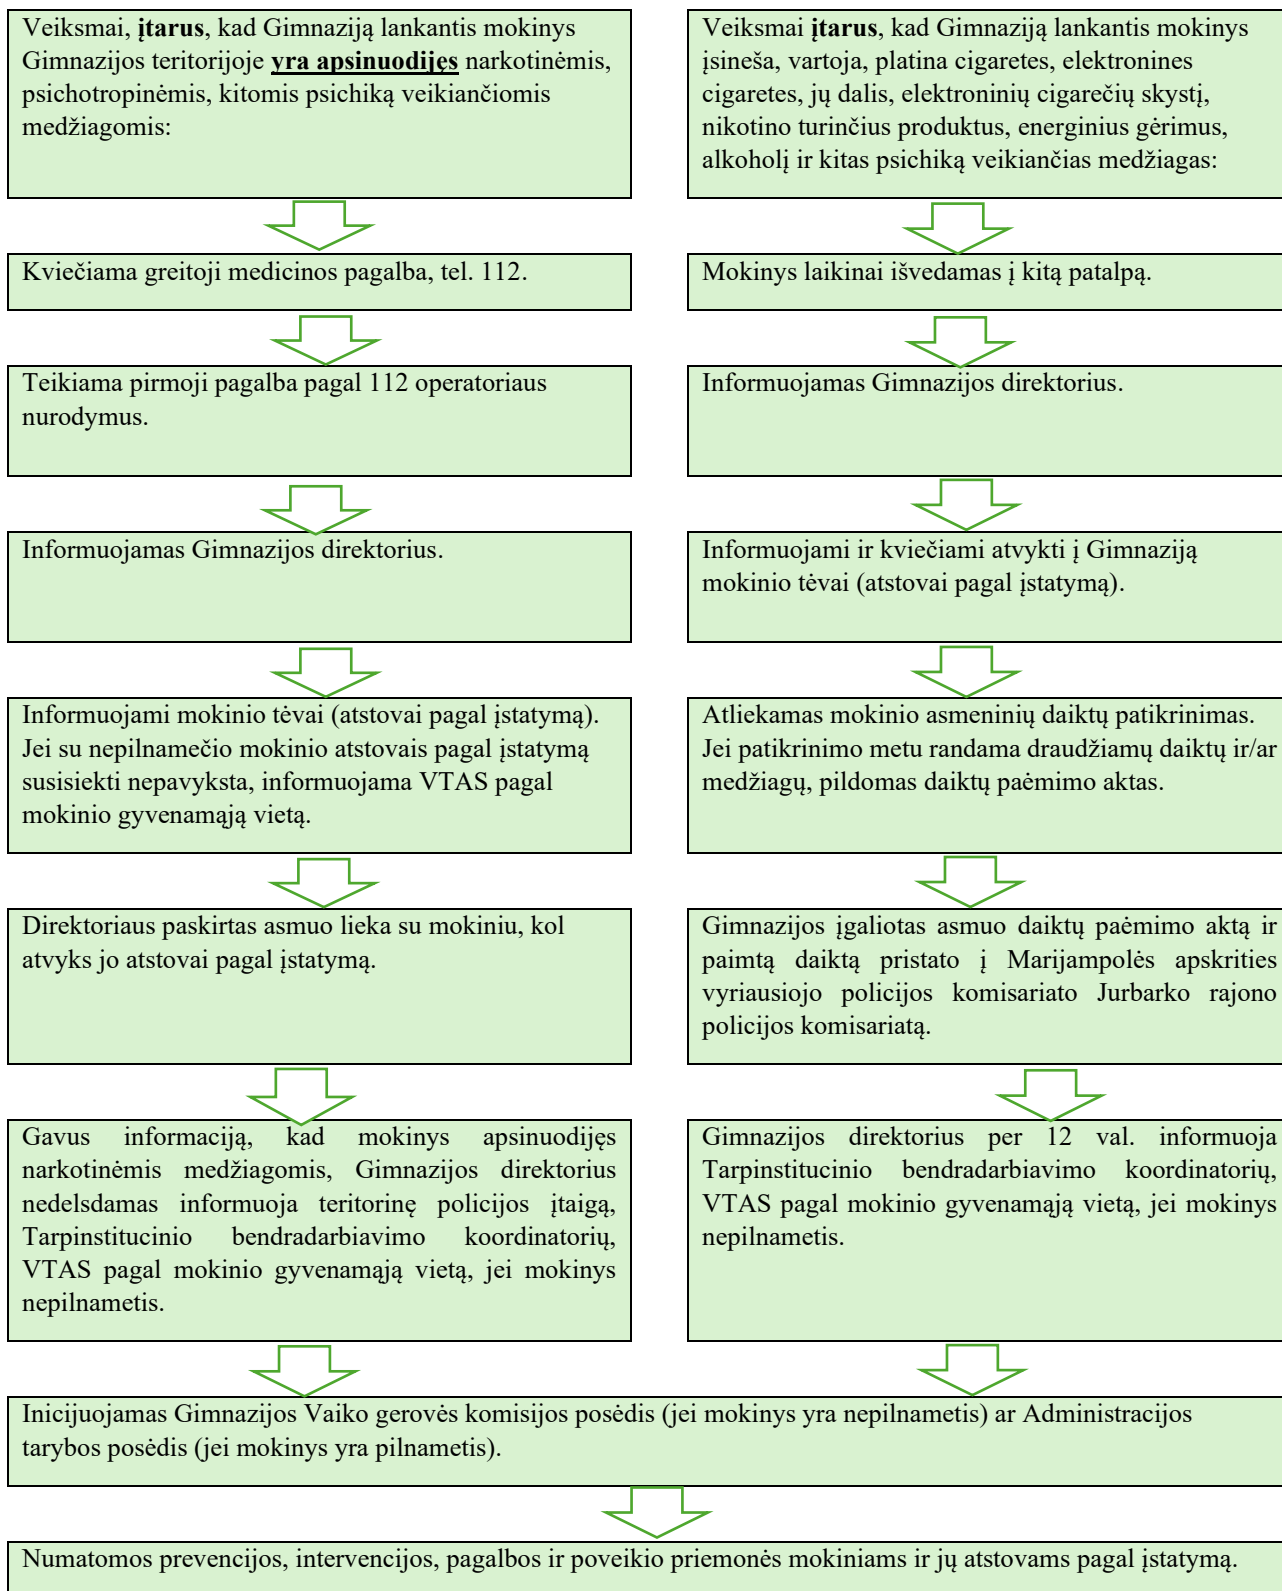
Veiksmai, **įtarus**, kad Gimnaziją lankantis mokinys Gimnazijos teritorijoje **yra apsinuodijęs** narkotinėmis, psichotropinėmis, kitomis psichiką veikiančiomis medžiagomis:

Kviečiama greitoji medicinos pagalba, tel. 112.

Teikiama pirmoji pagalba pagal 112 operatoriaus nurodymus.

Informuojamas Gimnazijos direktorius.

Informuojami mokinio tėvai (atstovai pagal įstatymą). Jei su nepilnamečio mokinio atstovais pagal įstatymą susisiekti nepavyksta, informuojama VTAS pagal mokinio gyvenamąją vietą.

Direktoriaus paskirtas asmuo lieka su mokiniu, kol atvyks jo atstovai pagal įstatymą.

Gavus informaciją, kad mokinys apsinuodijęs narkotinėmis medžiagomis, Gimnazijos direktorius nedelsdamas informuoja teritorinę policijos įtaigą, Tarpinstitucinio bendradarbiavimo koordinatorių, VTAS pagal mokinio gyvenamąją vietą, jei mokinys nepilnametis.

Veiksmai **įtarus**, kad Gimnaziją lankantis mokinys įsineša, vartoja, platina cigaretes, elektronines cigaretes, jų dalis, elektroninių cigarečių skystį, nikotino turinčius produktus, energinius gėrimus, alkoholį ir kitas psichiką veikiančias medžiagas:

Mokinys laikinai išvedamas į kitą patalpą.

Informuojamas Gimnazijos direktorius.

Informuojami ir kviečiami atvykti į Gimnaziją mokinio tėvai (atstovai pagal įstatymą).

Atliekamas mokinio asmeninių daiktų patikrinimas. Jei patikrinimo metu randama draudžiamų daiktų ir/ar medžiagų, pildomas daiktų paėmimo aktas.

Gimnazijos įgaliotas asmuo daiktų paėmimo aktą ir paimtą daiktą pristato į Marijampolės apskrities vyriausiojo policijos komisariato Jurbarko rajono policijos komisariatą.

Gimnazijos direktorius per 12 val. informuoja Tarpinstitucinio bendradarbiavimo koordinatorių, VTAS pagal mokinio gyvenamąją vietą, jei mokinys nepilnametis.

Inicijuojamas Gimnazijos Vaiko gerovės komisijos posėdis (jei mokinys yra nepilnametis) ar Administracijos tarybos posėdis (jei mokinys yra pilnametis).

Numatomos prevencijos, intervencijos, pagalbos ir poveikio priemonės mokiniams ir jų atstovams pagal įstatymą.